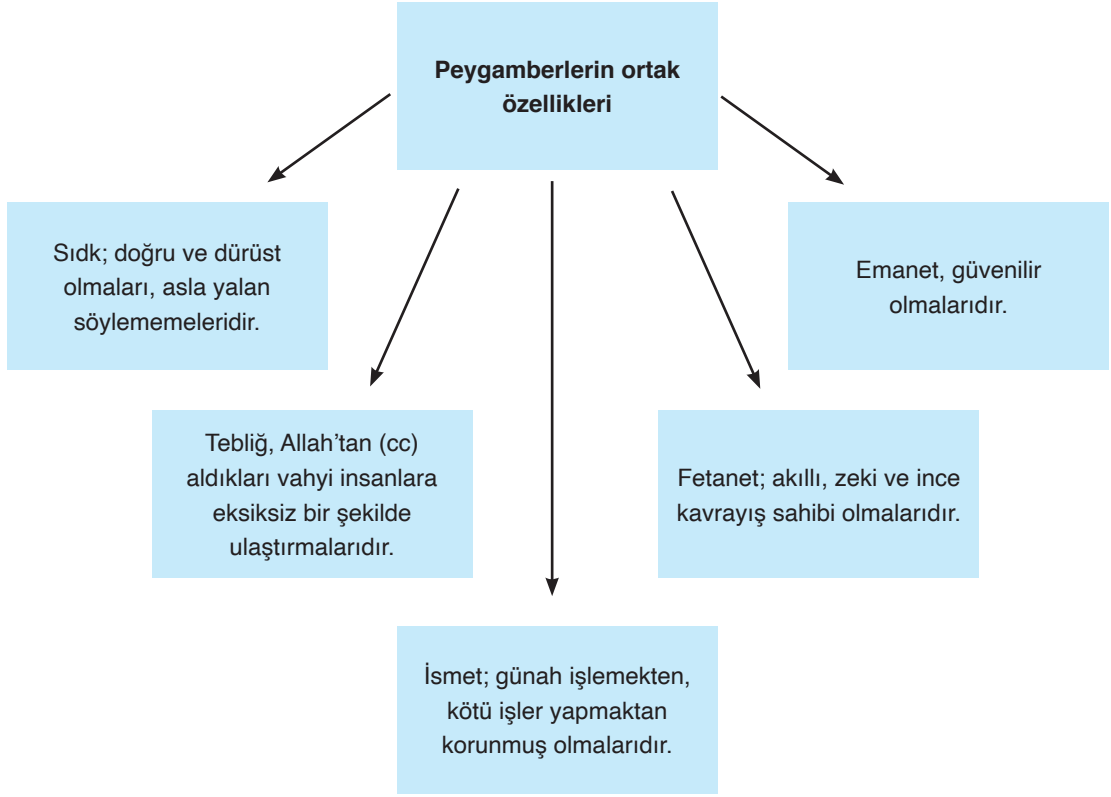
Peygamberlerin ortak özellikleri

Sıdk; doğru ve dürüst olmaları, asla yalan söylememeleridir.

Emanet, güvenilir olmalarıdır.

Tebliğ, Allah'tan (cc) aldıkları vahyi insanlara eksiksiz bir şekilde ulaştırmalarıdır.

Fetanet; akıllı, zeki ve ince kavrayış sahibi olmalarıdır.

İsmet; günah işlemekten, kötü işler yapmaktan korunmuş olmalarıdır.